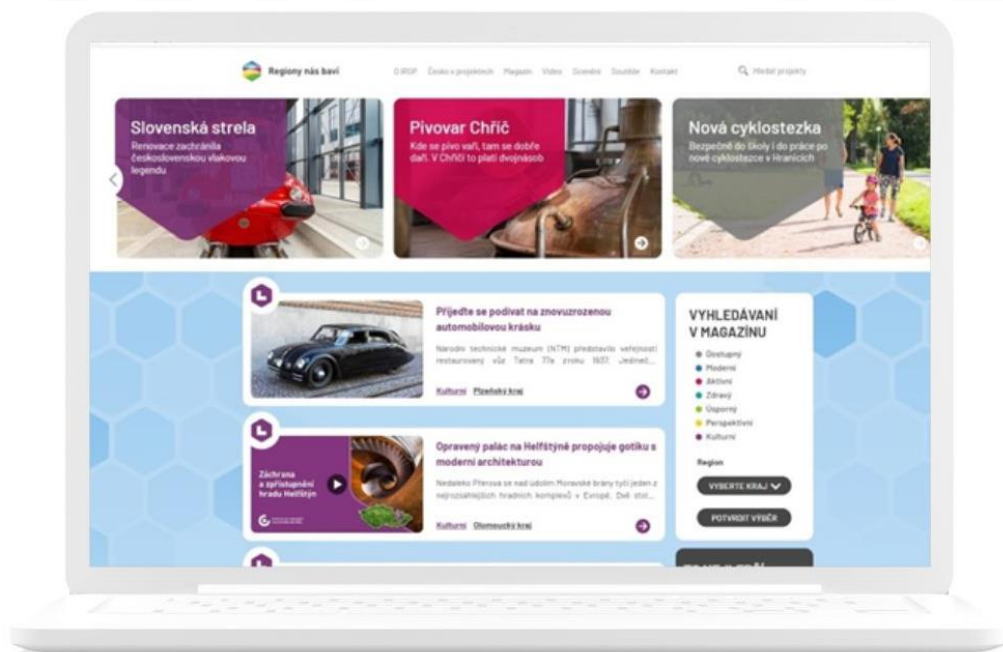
Regiony nás baví

O IROP Česko v projektech Magazín Video Soutěže Soutěže Kontakt

Hledat projekty

Slovenská strela

Renovace zachránila československou vlakovou legendu

Pivovar Chříč

Kde se pivo vaří, tam se dobře daří. V Chříči to platí dvojnásob

Nová cyklostezka

Bezpečně do školy i do práce po nové cyklostezce v Hranicích

Přijeďte se podívat na znovuzrozenou automobilovou krásku

Národní technické muzeum (NTM) představilo veřejnosti restaurovaný vůz Tatra 77a z roku 1937. Jediné...

Kulturní Plzeňský kraj

Opravený palác na Helfštýně propojuje gotiku s moderní architekturou

Nedaleko Přerova se nad údolím Moravské brány tyčí jeden z nejrozsáhlejších hradních komplexů v Evropě. Dvě stol...

Kulturní Olomoucký kraj

Záchrana a zpřístupnění hradu Helfštýn

VYHLEDÁVÁNÍ V MAGAZÍNU

Dostupný
Moderní
Aktivní
Zdravý
Úsporný
Perspektivní
Kulturní

Region

VYBERTE KRAJ

POTVRDIT VÝBĚR

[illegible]